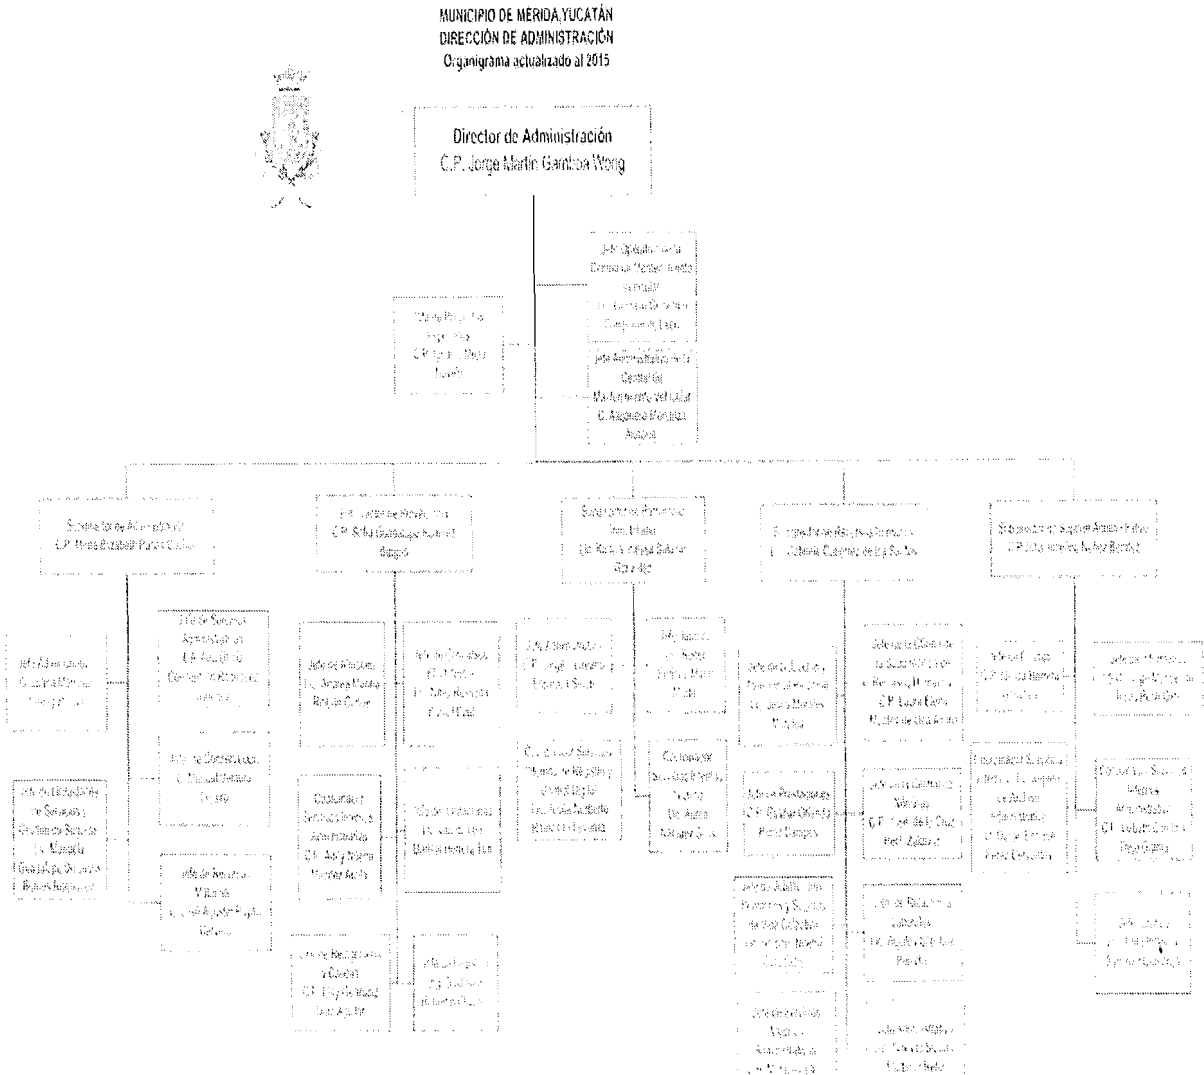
MUNICIPIO DE MERIDA,YUCATÁN
DIRECCIÓN DE ADMINISTRACIÓN
Organigrama actualizado al 2015

Director de Administración
C.P. Jorge Martín Gamboa Wong

Jefe Operativo de la Dirección de Mantenimiento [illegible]
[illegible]

Jefe Administrativo de la Dirección de Mantenimiento Vehicular
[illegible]

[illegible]

Subdirector de Administración
C.P. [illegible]

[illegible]

Subdirector de Recursos Humanos
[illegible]

Subdirector de Recursos Materiales
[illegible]

Subdirector de Soporte Administrativo
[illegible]

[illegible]

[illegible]

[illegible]

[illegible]

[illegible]

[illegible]

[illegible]

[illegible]

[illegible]

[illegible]

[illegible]

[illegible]

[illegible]

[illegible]

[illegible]

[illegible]

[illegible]

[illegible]

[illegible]

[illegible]

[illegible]

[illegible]

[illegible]

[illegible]

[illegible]

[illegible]

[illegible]